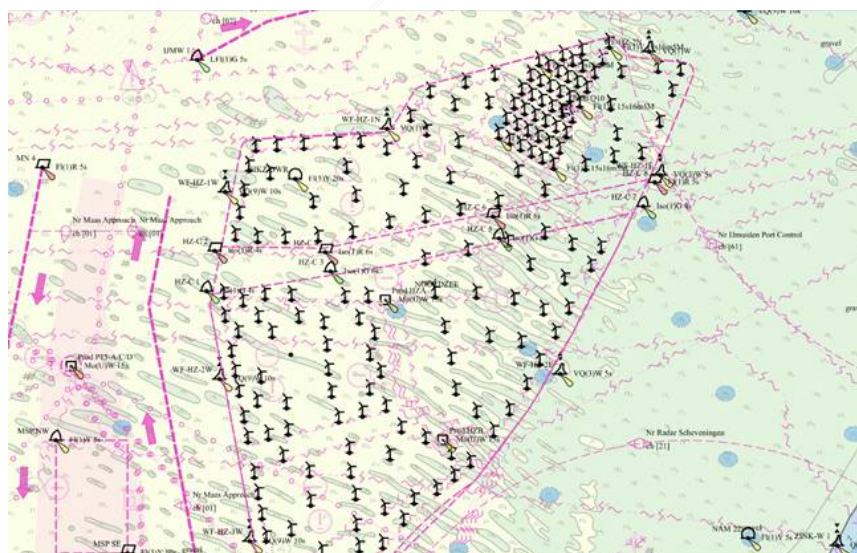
ch [07]
IJMW 1
LFl(1)G 5s
MV 4
Fl(1)R 5s
WF-HZ-1W
VQ(9)W 10s
WF-HZ-1N
VQ(3)
Fl(5)Y 20s
Nr Maas Approach
ch [01]
Nr Maas Approach
HZ-C-2
HZ-C-3
Iso(1)R 6s
HZ-C-4
HZ-C-5
HZ-C-6
Iso(1)R 6s
HZ-C-7
Iso(1)G 4s
VQ(3)W 5s
Nr IJmuiden Port Control
ch [61]
Pltfd P15-A/C/D
Mo(U)W 15s
WF-HZ-2W
VQ(9)W 10s
WF-HZ-3E
VQ(3)W 5s
MSP NW
Nr Maas Approach
ch [01]
WF-HZ-3W
VQ(9)W 10s
Nr Radar Scheveningen
ch [21]
MSP SE
NAM 22
Fl(1)Y 5s
ZBNK-W
gravel
gravel
gravel
Q(3)W
15s16m5M